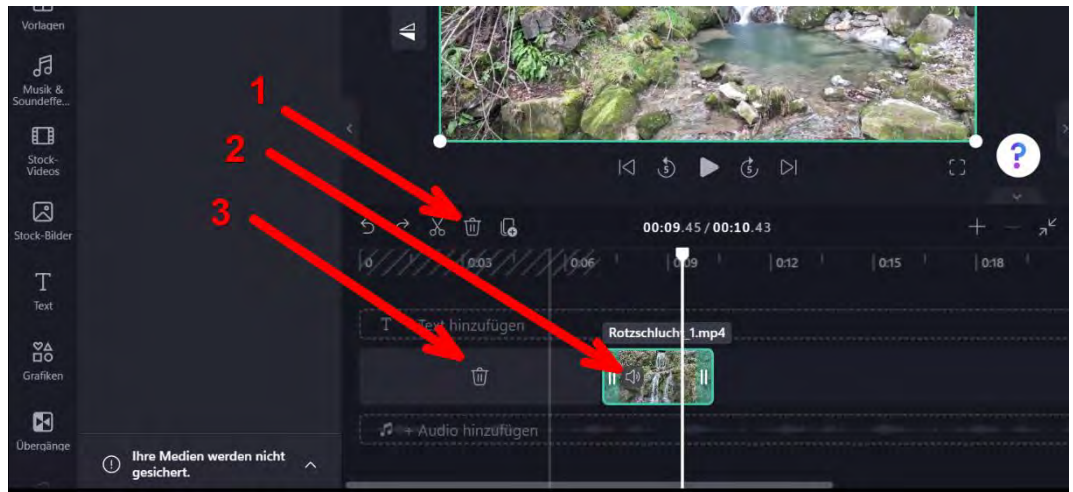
Vorlagen

Musik & Soundeffe...

Stock-Videos

Stock-Bilder

Text

Grafiken

Übergänge

Ihre Medien werden nicht gesichert.

1

2

3

?

00:09.45 / 00:10.43

0 | 0:03 | 0:06 | 0:09 | 0:12 | 0:15 | 0:18

Text hinzufügen

Rotzschlucht_1.mp4

+ Audio hinzufügen